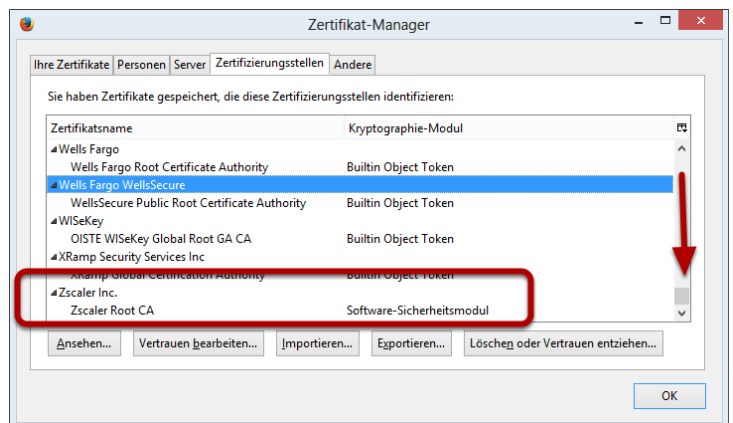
Zertifikat-Manager

Ihre Zertifikate | Personen | Server | Zertifizierungsstellen | Andere

Sie haben Zertifikate gespeichert, die diese Zertifizierungsstellen identifizieren:

| Zertifikatsname | Kryptographie-Modul |
|---|---|
| ◢Wells Fargo | |
| Wells Fargo Root Certificate Authority | Builtin Object Token |
| ◢Wells Fargo WellsSecure | |
| WellsSecure Public Root Certificate Authority | Builtin Object Token |
| ◢WISeKey | |
| OISTE WISeKey Global Root GA CA | Builtin Object Token |
| ◢XRamp Security Services Inc | |
| XRamp Global Certification Authority | Builtin Object Token |
| ◢Zscaler Inc. | |
| Zscaler Root CA | Software-Sicherheitsmodul |

Ansehen... | Vertrauen bearbeiten... | Importieren... | Exportieren... | Löschen oder Vertrauen entziehen...

OK